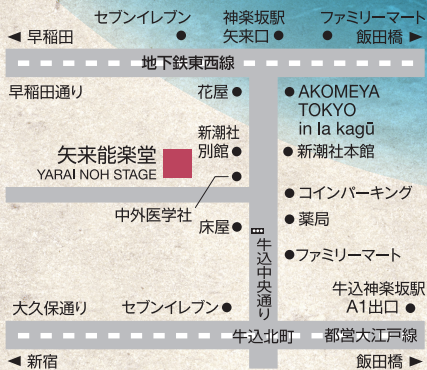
セブンイレブン
神楽坂駅 矢来口
ファミリーマート 飯田橋 ▶
◀ 早稲田
地下鉄東西線
早稲田通り
花屋
AKOMEYA TOKYO in la kagū
新潮社別館
新潮社本館
矢来能楽堂
YARAI NOH STAGE
コインパーキング
中外医学社
床屋
薬局
牛込中央通り
ファミリーマート
牛込神楽坂駅 A1出口
大久保通り
セブンイレブン
牛込北町
都営大江戸線
◀ 新宿
飯田橋 ▶